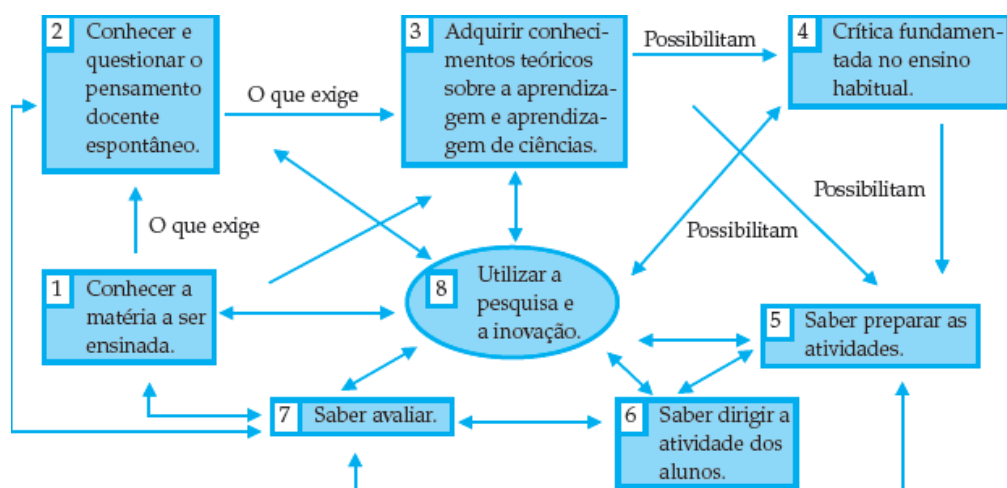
2 Conhecer e questionar o pensamento docente espontâneo.

O que exige

3 Adquirir conhecimentos teóricos sobre a aprendizagem e aprendizagem de ciências.

Possibilitam

4 Crítica fundamentada no ensino habitual.

Possibilitam

Possibilitam

O que exige

1 Conhecer a matéria a ser ensinada.

8 Utilizar a pesquisa e a inovação.

5 Saber preparar as atividades.

7 Saber avaliar.

6 Saber dirigir a atividade dos alunos.